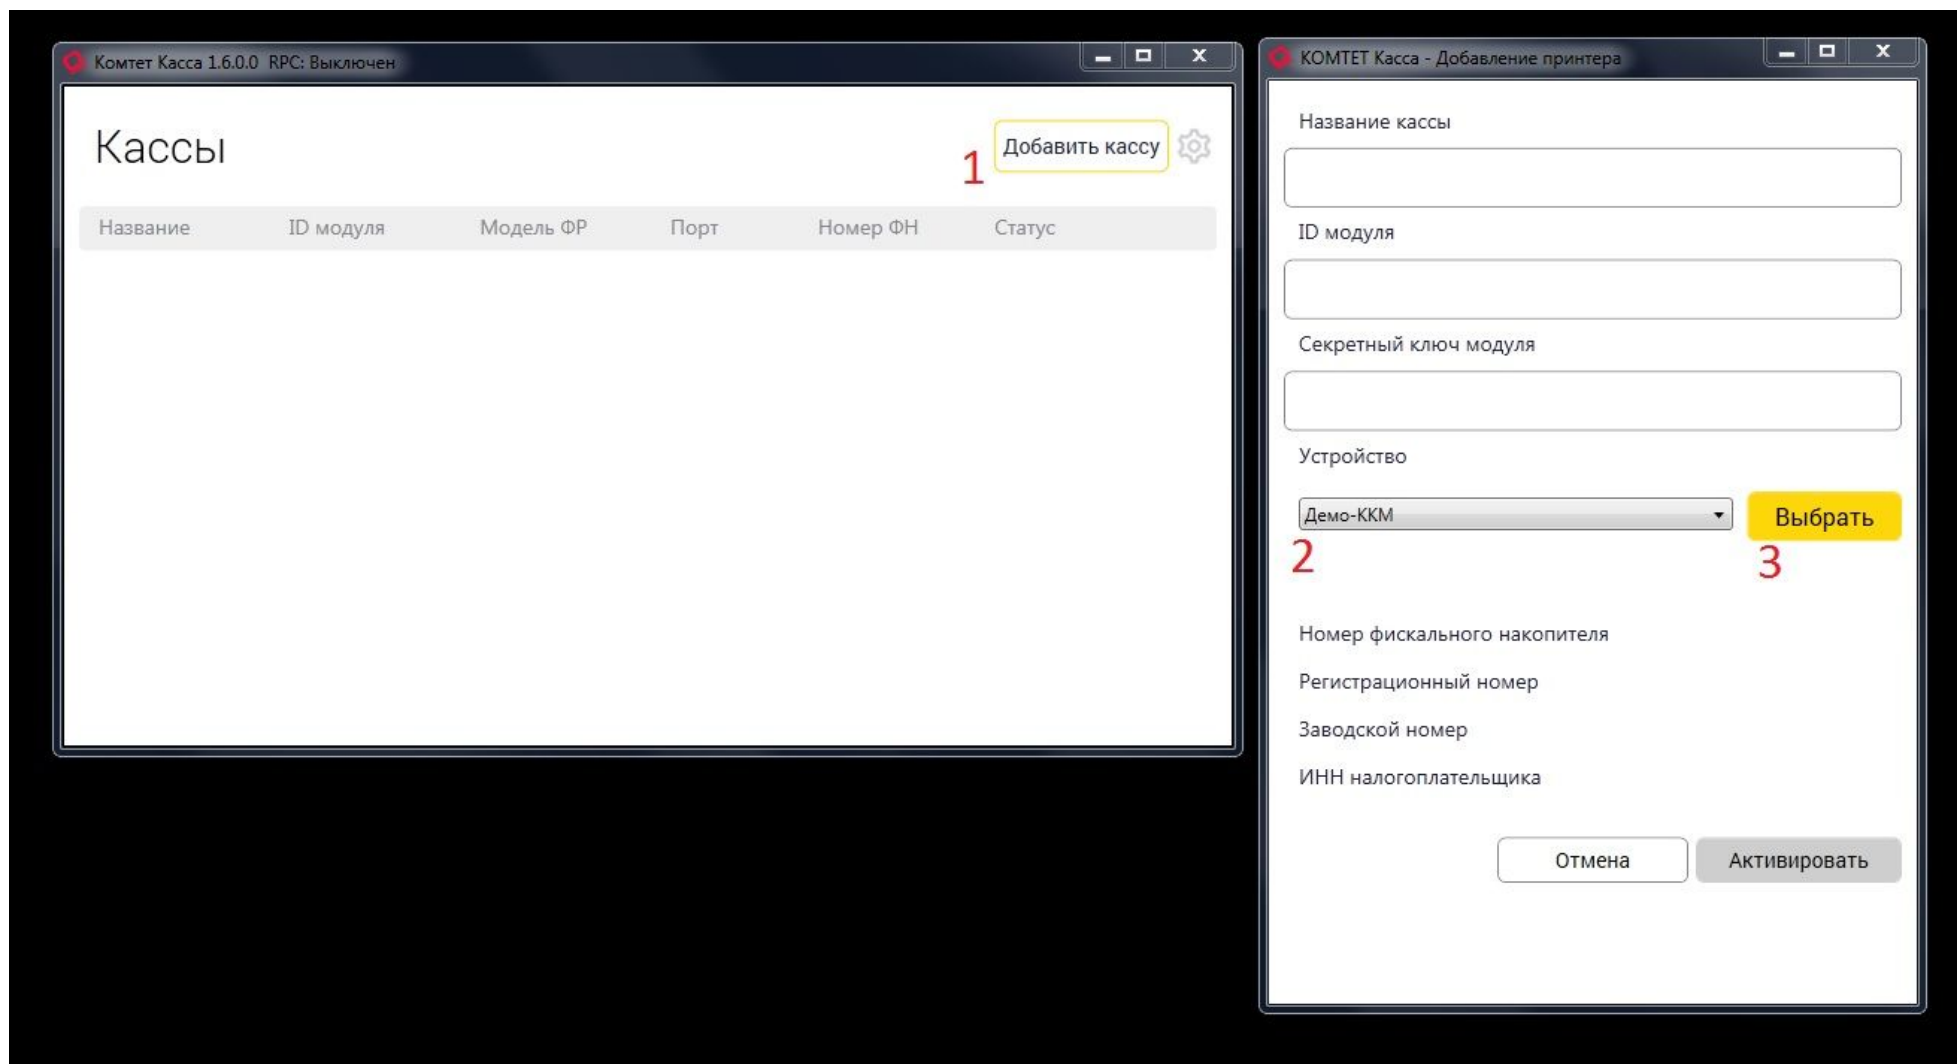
Комтет Касса 1.6.0.0 RPC: Выключен

Кассы

1

Добавить кассу

| Название | ID модуля | Модель ФР | Порт | Номер ФН | Статус |
|---|---|---|---|---|---|

КОМТЕТ Касса - Добавление принтера

Название кассы

ID модуля

Секретный ключ модуля

Устройство

Демо-ККМ

Выбрать

2

3

Номер фискального накопителя

Регистрационный номер

Заводской номер

ИНН налогоплательщика

Отмена

Активировать